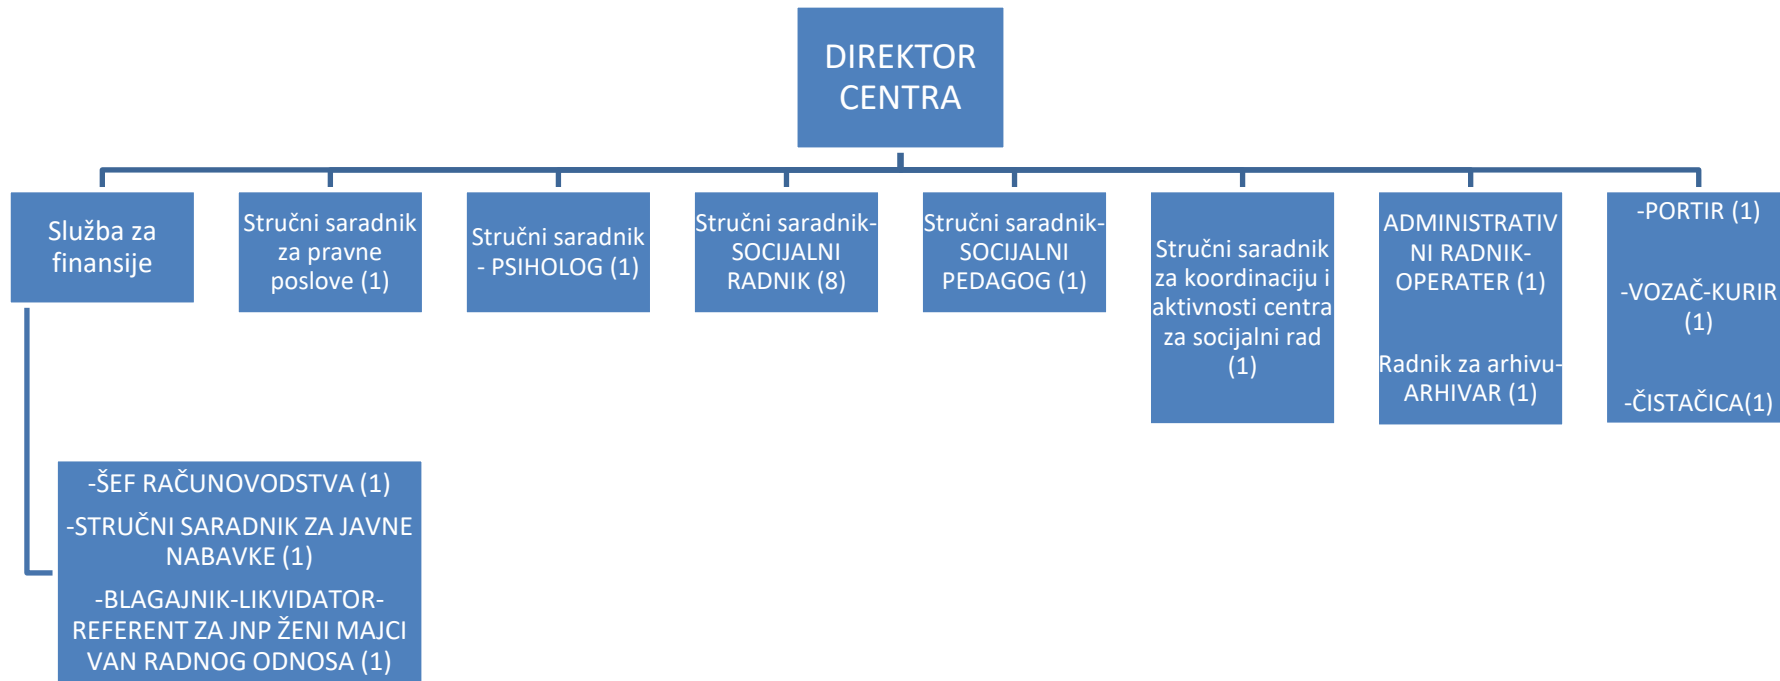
DIREKTOR CENTRA

Služba za finansije

Stručni saradnik za pravne poslove (1)

Stručni saradnik - PSIHOLOG (1)

Stručni saradnik-SOCIJALNI RADNIK (8)

Stručni saradnik-SOCIJALNI PEDAGOG (1)

Stručni saradnik za koordinaciju i aktivnosti centra za socijalni rad (1)

ADMINISTRATIVNI RADNIK-OPERATER (1)

Radnik za arhivu-ARHIVAR (1)

-PORTIR (1)

-VOZAČ-KURIR (1)

-ČISTAČICA(1)

-ŠEF RAČUNOVODSTVA (1)

-STRUČNI SARADNIK ZA JAVNE NABAVKE (1)

-BLAGAJNIK-LIKVIDATOR-REFERENT ZA JNP ŽENI MAJCI VAN RADNOG ODNOSA (1)